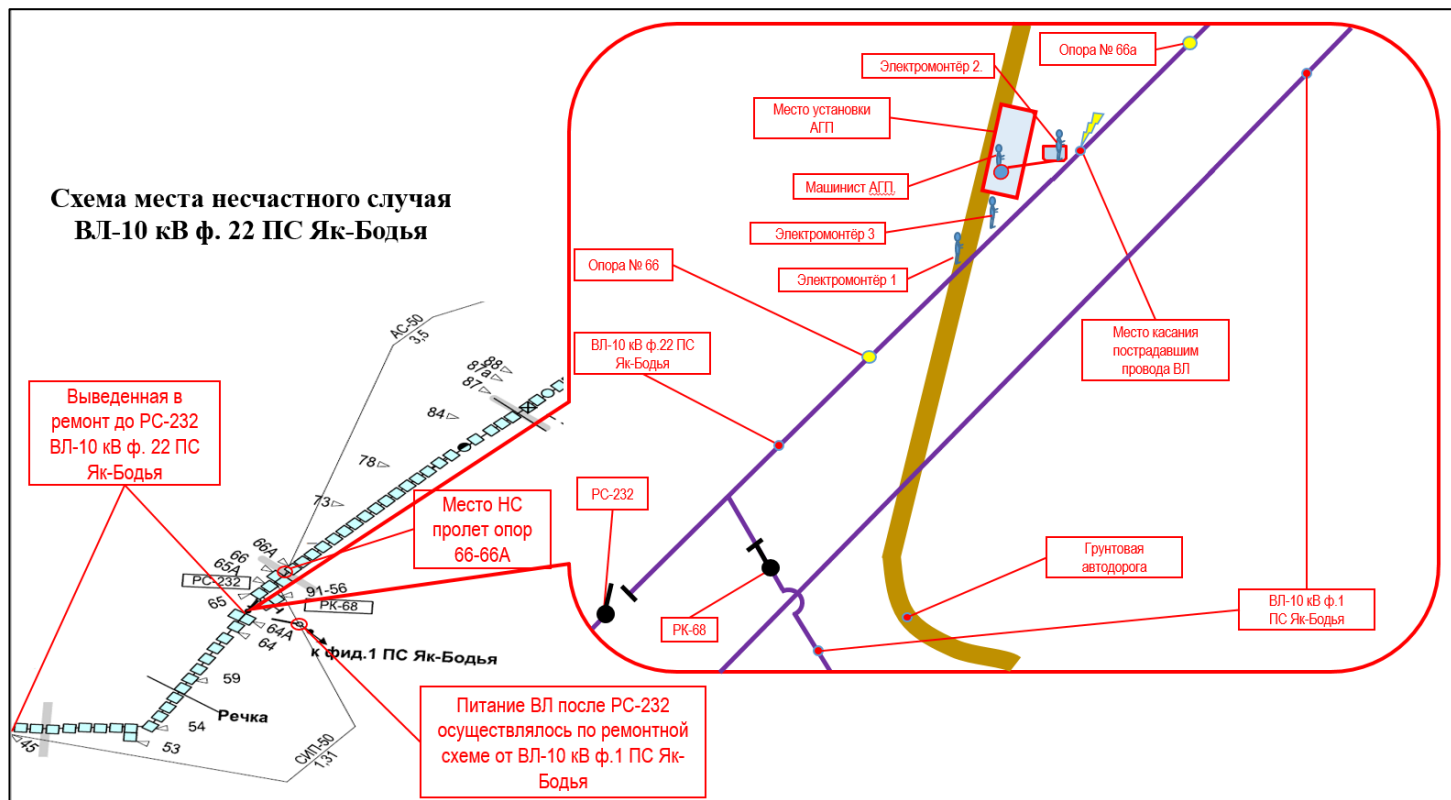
Схема места несчастного случая
ВЛ-10 кВ ф. 22 ПС Як-Бодья

Выведенная в ремонт до РС-232 ВЛ-10 кВ ф. 22 ПС Як-Бодья

Место НС пролет опор 66-66А

Питание ВЛ после РС-232 осуществлялось по ремонтной схеме от ВЛ-10 кВ ф.1 ПС Як-Бодья

АС-50
3,5
88
87а
87
84
78
73
66А
66
65А
РС-232
65
91-56
РК-68
64А
64
к фид.1 ПС Як-Бодья
59
Речка
54
53
45
СИП-50
1,31

Опора № 66а
Электромонтёр 2.
Место установки АГП
Машинист АГП.
Электромонтёр 3
Электромонтёр 1
Опора № 66
ВЛ-10 кВ ф.22 ПС Як-Бодья
Место касания пострадавшим провода ВЛ
РС-232
РК-68
Грунтовая автодорога
ВЛ-10 кВ ф.1 ПС Як-Бодья